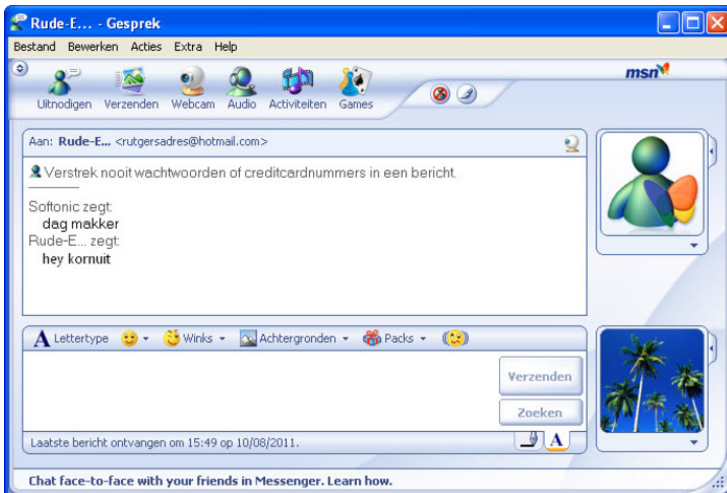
Rude-E... - Gesprek

Bestand Bewerken Acties Extra Help

Uitnodigen Verzenden Webcam Audio Activiteiten Games

msn

Aan: Rude-E... <rutgersadres@hotmail.com>

Verstrek nooit wachtwoorden of creditcardnummers in een bericht.

Softonic zegt:
dag makker
Rude-E... zegt:
hey kornuit

Lettertype Winks Achtergronden Packs

Verzenden

Zoeken

Laatste bericht ontvangen om 15:49 op 10/08/2011.

Chat face-to-face with your friends in Messenger. Learn how.